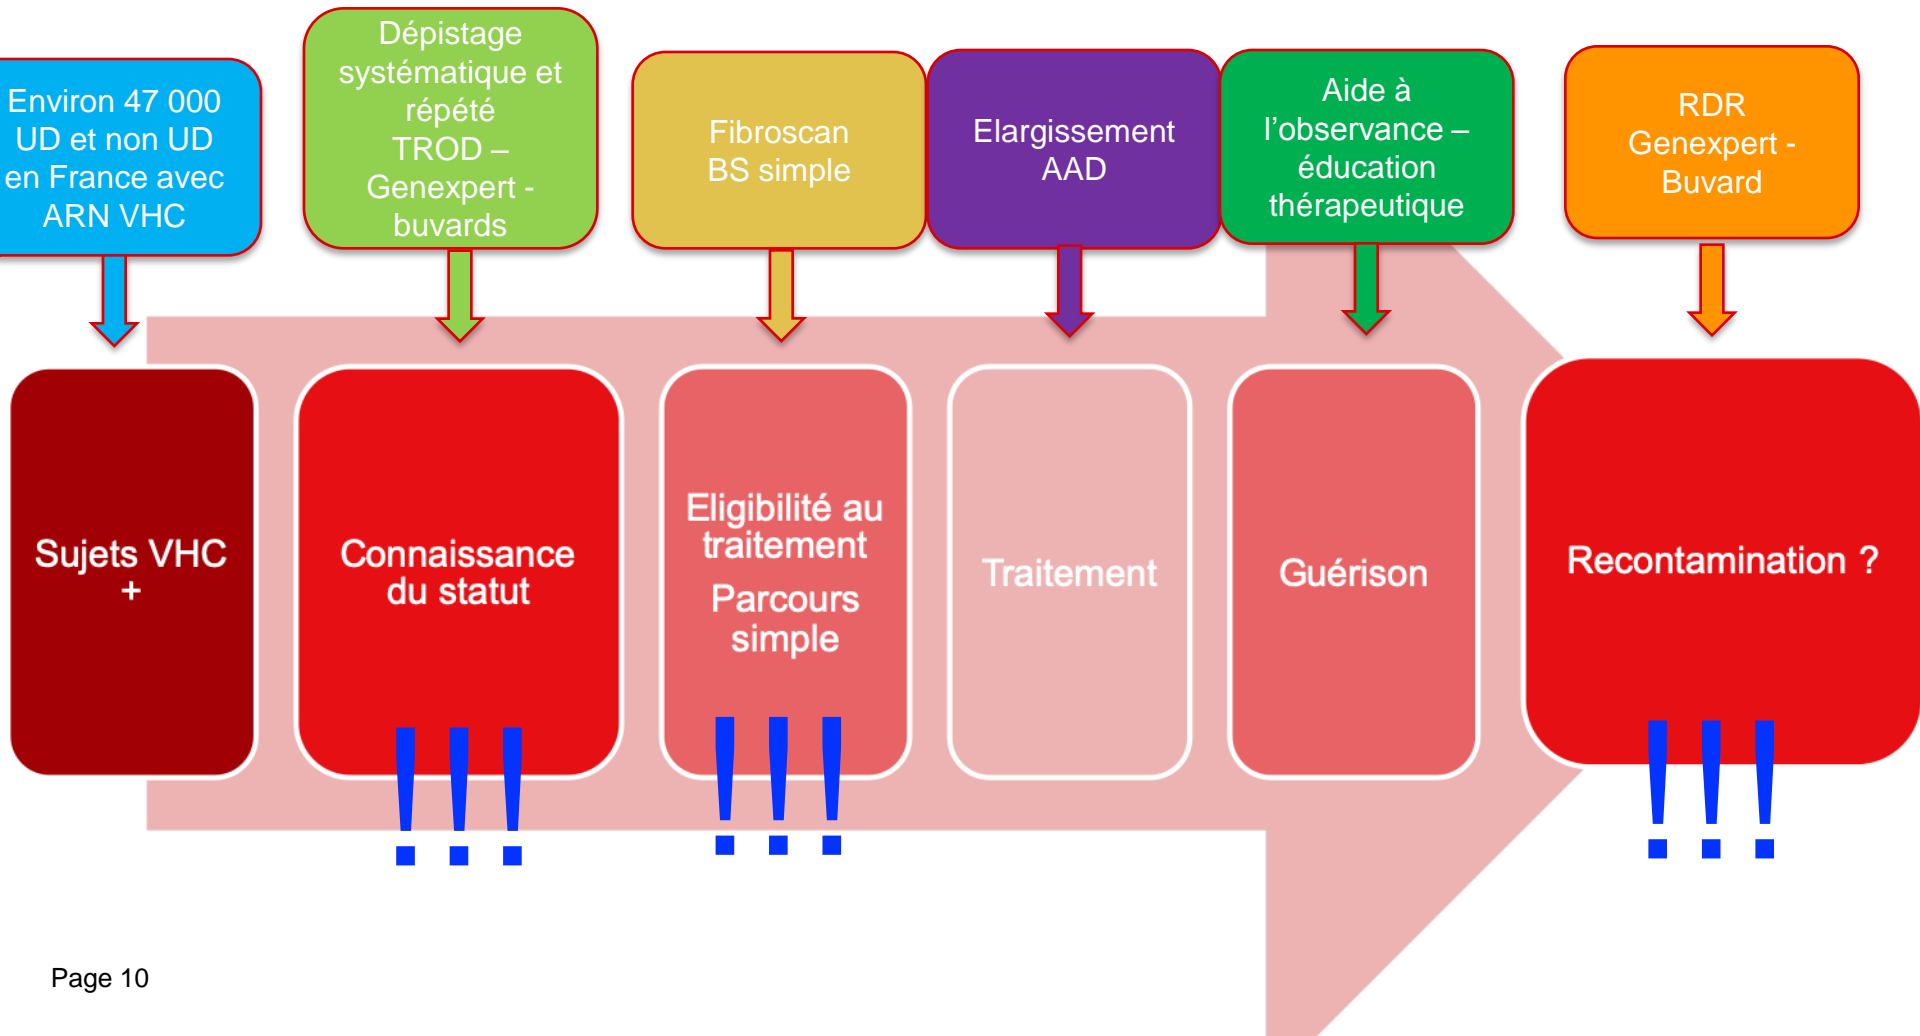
Environ 47 000 UD et non UD en France avec ARN VHC

Dépistage systématique et répété TROD – Genexpert - buvards

Fibroscan BS simple

Elargissement AAD

Aide à l'observance – éducation thérapeutique

RDR Genexpert - Buvard

Sujets VHC +

Connaissance du statut

!!!

Eligibilité au traitement

Parcours simple

!!!

Traitement

Guérison

Recontamination ?

!!!

Page 10